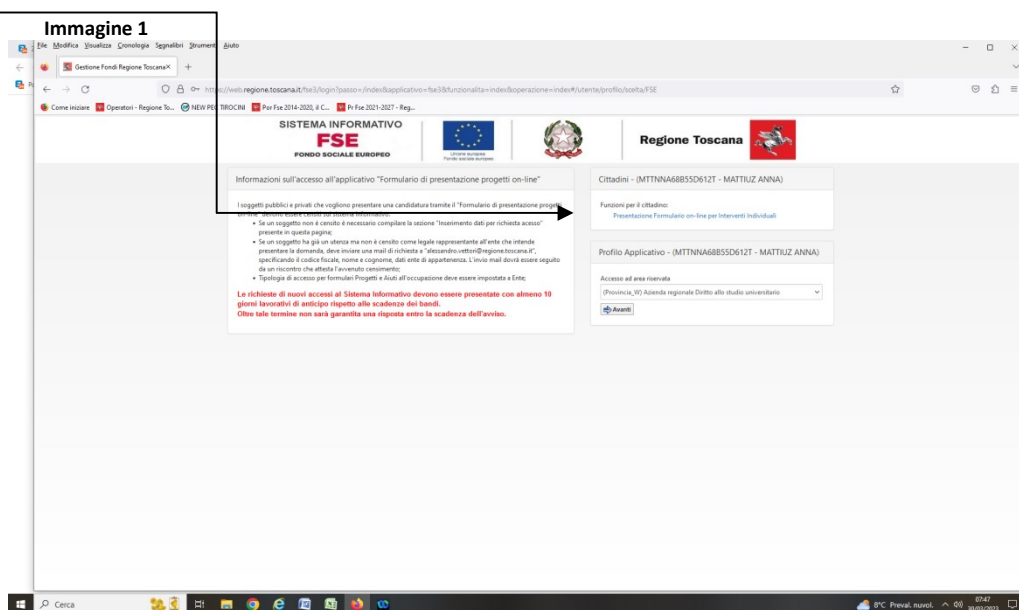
Immagine 1

File Modifica Visualizza Cronologia Segnalibri Strumenti Aiuto

Gestione Fondi Regione Toscana ×

https://web.regione.toscana.it/fse3/login?passo=/index&applicativo=fse3&funzionalita=index&operazione=index#/utente/profilo/scelta/FSE

Come iniziare Operatori - Regione To... NEW PEC TIROCINI Por Fse 2014-2020, il C... Pr Fse 2021-2027 - Reg...

SISTEMA INFORMATIVO
FSE
FONDO SOCIALE EUROPEO

Unione europea
Fondo sociale europeo

Regione Toscana

Informazioni sull'accesso all'applicativo "Formulario di presentazione progetti on-line"

I soggetti pubblici e privati che vogliono presentare una candidatura tramite il "Formulario di presentazione progetti on-line" devono essere censiti sul sistema informativo:
• Se un soggetto non è censito è necessario compilare la sezione "Inserimento dati per richiesta accesso" presente in questa pagina;
• Se un soggetto ha già un utenza ma non è censito come legale rappresentante all'ente che intende presentare la domanda, deve inviare una mail di richiesta a "alessandro.vettori@regione.toscana.it", specificando il codice fiscale, nome e cognome, dati ente di appartenenza. L'invio mail dovrà essere seguito da un riscontro che attesta l'avvenuto censimento;
• Tipologia di accesso per formulari Progetti e Aiuti all'occupazione deve essere impostata a Ente;

Le richieste di nuovi accessi al Sistema Informativo devono essere presentate con almeno 10 giorni lavorativi di anticipo rispetto alle scadenze dei bandi.
Oltre tale termine non sarà garantita una risposta entro la scadenza dell'avviso.

Cittadini - (MTTNNA68B55D612T - MATTIUZ ANNA)

Funzioni per il cittadino:
Presentazione Formulario on-line per Interventi Individuali

Profilo Applicativo - (MTTNNA68B55D612T - MATTIUZ ANNA)

Accesso ad area riservata
(Provincia_W) Azienda regionale Diritto allo studio universitario

Avanti

Cerca

8°C Preval. nuvol. 07:47 30/03/2023